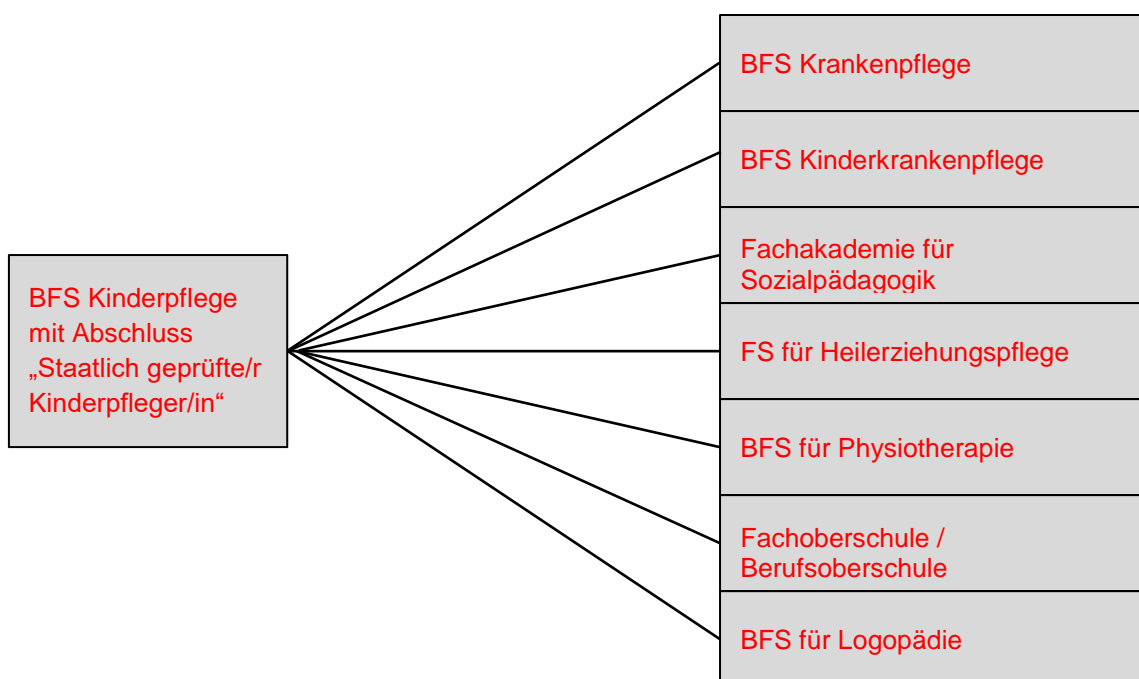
BFS Kinderpflege mit Abschluss „Staatlich geprüfte/r Kinderpfleger/in“

BFS Krankenpflege

BFS Kinderkrankenpflege

Fachakademie für Sozialpädagogik

FS für Heilerziehungspflege

BFS für Physiotherapie

Fachoberschule / Berufsoberschule

BFS für Logopädie